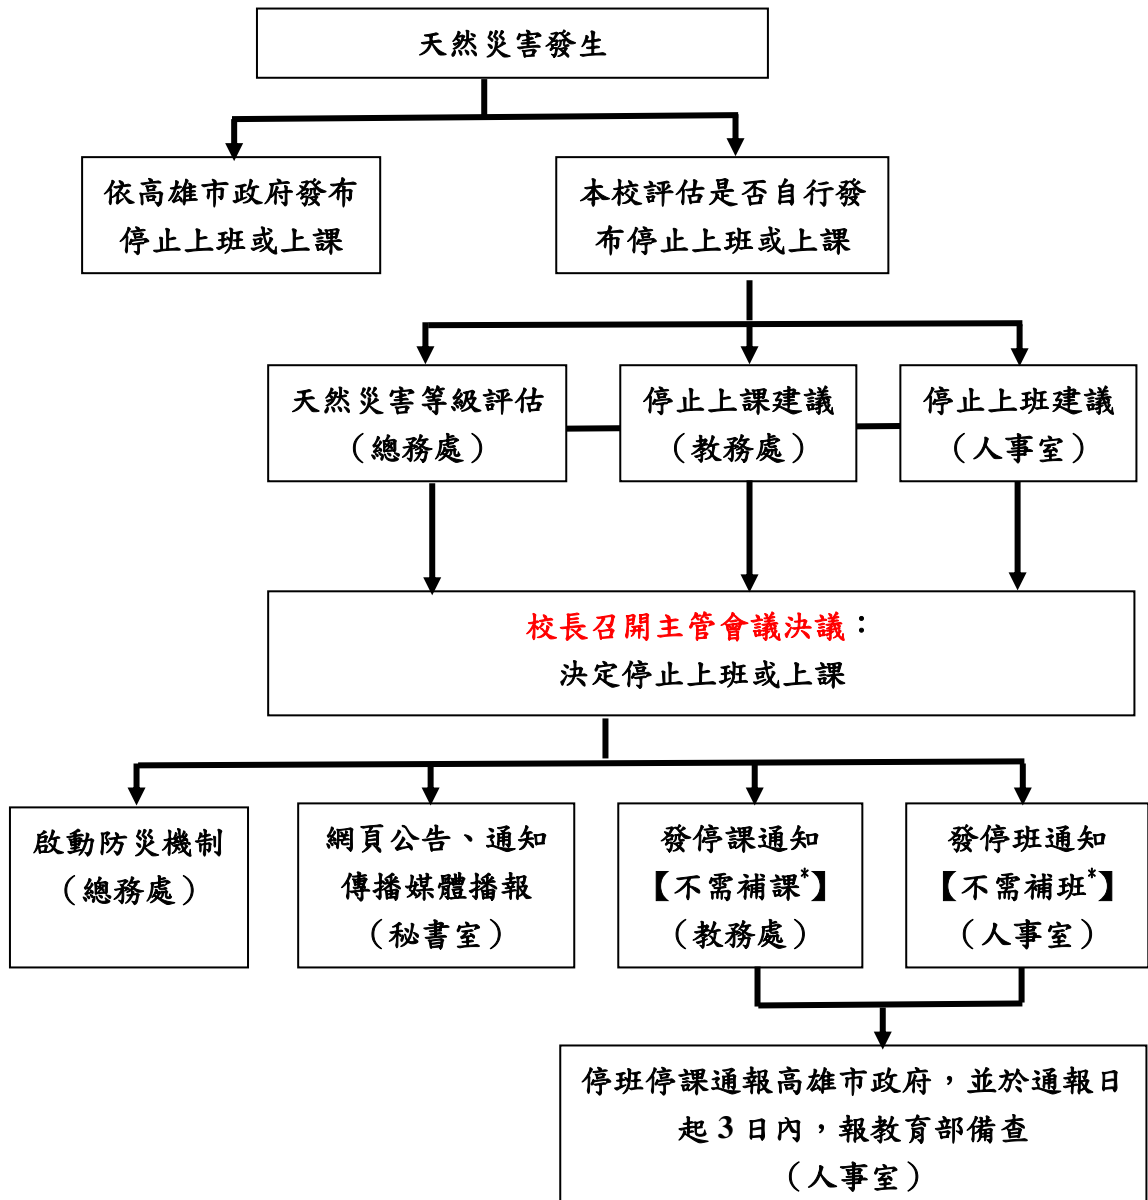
天然災害發生

依高雄市政府發布停止上班或上課

本校評估是否自行發布停止上班或上課

天然災害等級評估（總務處）

停止上課建議（教務處）

停止上班建議（人事室）

校長召開主管會議決議：決定停止上班或上課

啟動防災機制（總務處）

網頁公告、通知傳播媒體播報（秘書室）

發停課通知【不需補課*】（教務處）

發停班通知【不需補班*】（人事室）

停班停課通報高雄市政府，並於通報日起 3 日內，報教育部備查（人事室）